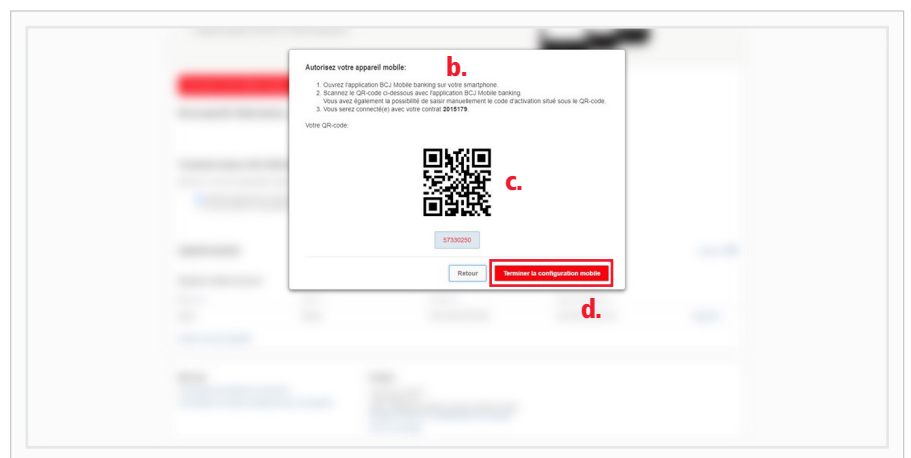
Autorisez votre appareil mobile:

b.

1. Ouvrez l'application BCJ Mobile banking sur votre smartphone.
2. Scannez le QR-code ci-dessous avec l'application BCJ Mobile banking. Vous avez également la possibilité de saisir manuellement le code d'activation situé sous le QR-code.
3. Vous serez connecté(e) avec votre contrat **2015179**.

Votre QR-code:

c.

57330250

Retour

Terminer la configuration mobile

d.